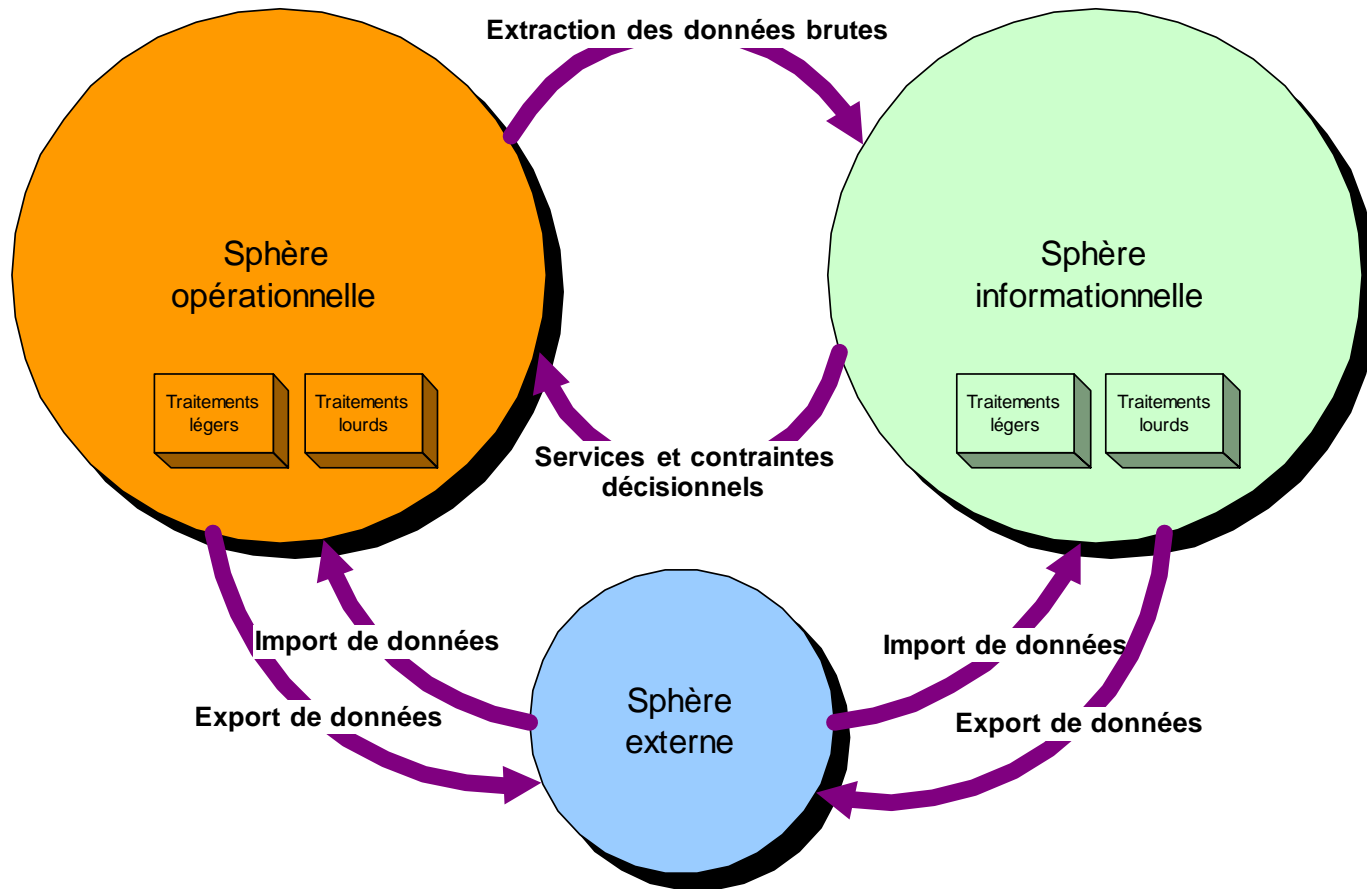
Extraction des données brutes

Sphère opérationnelle

Traitements légers

Traitements lourds

Sphère informationnelle

Traitements légers

Traitements lourds

Services et contraintes décisionnels

Import de données

Export de données

Sphère externe

Import de données

Export de données